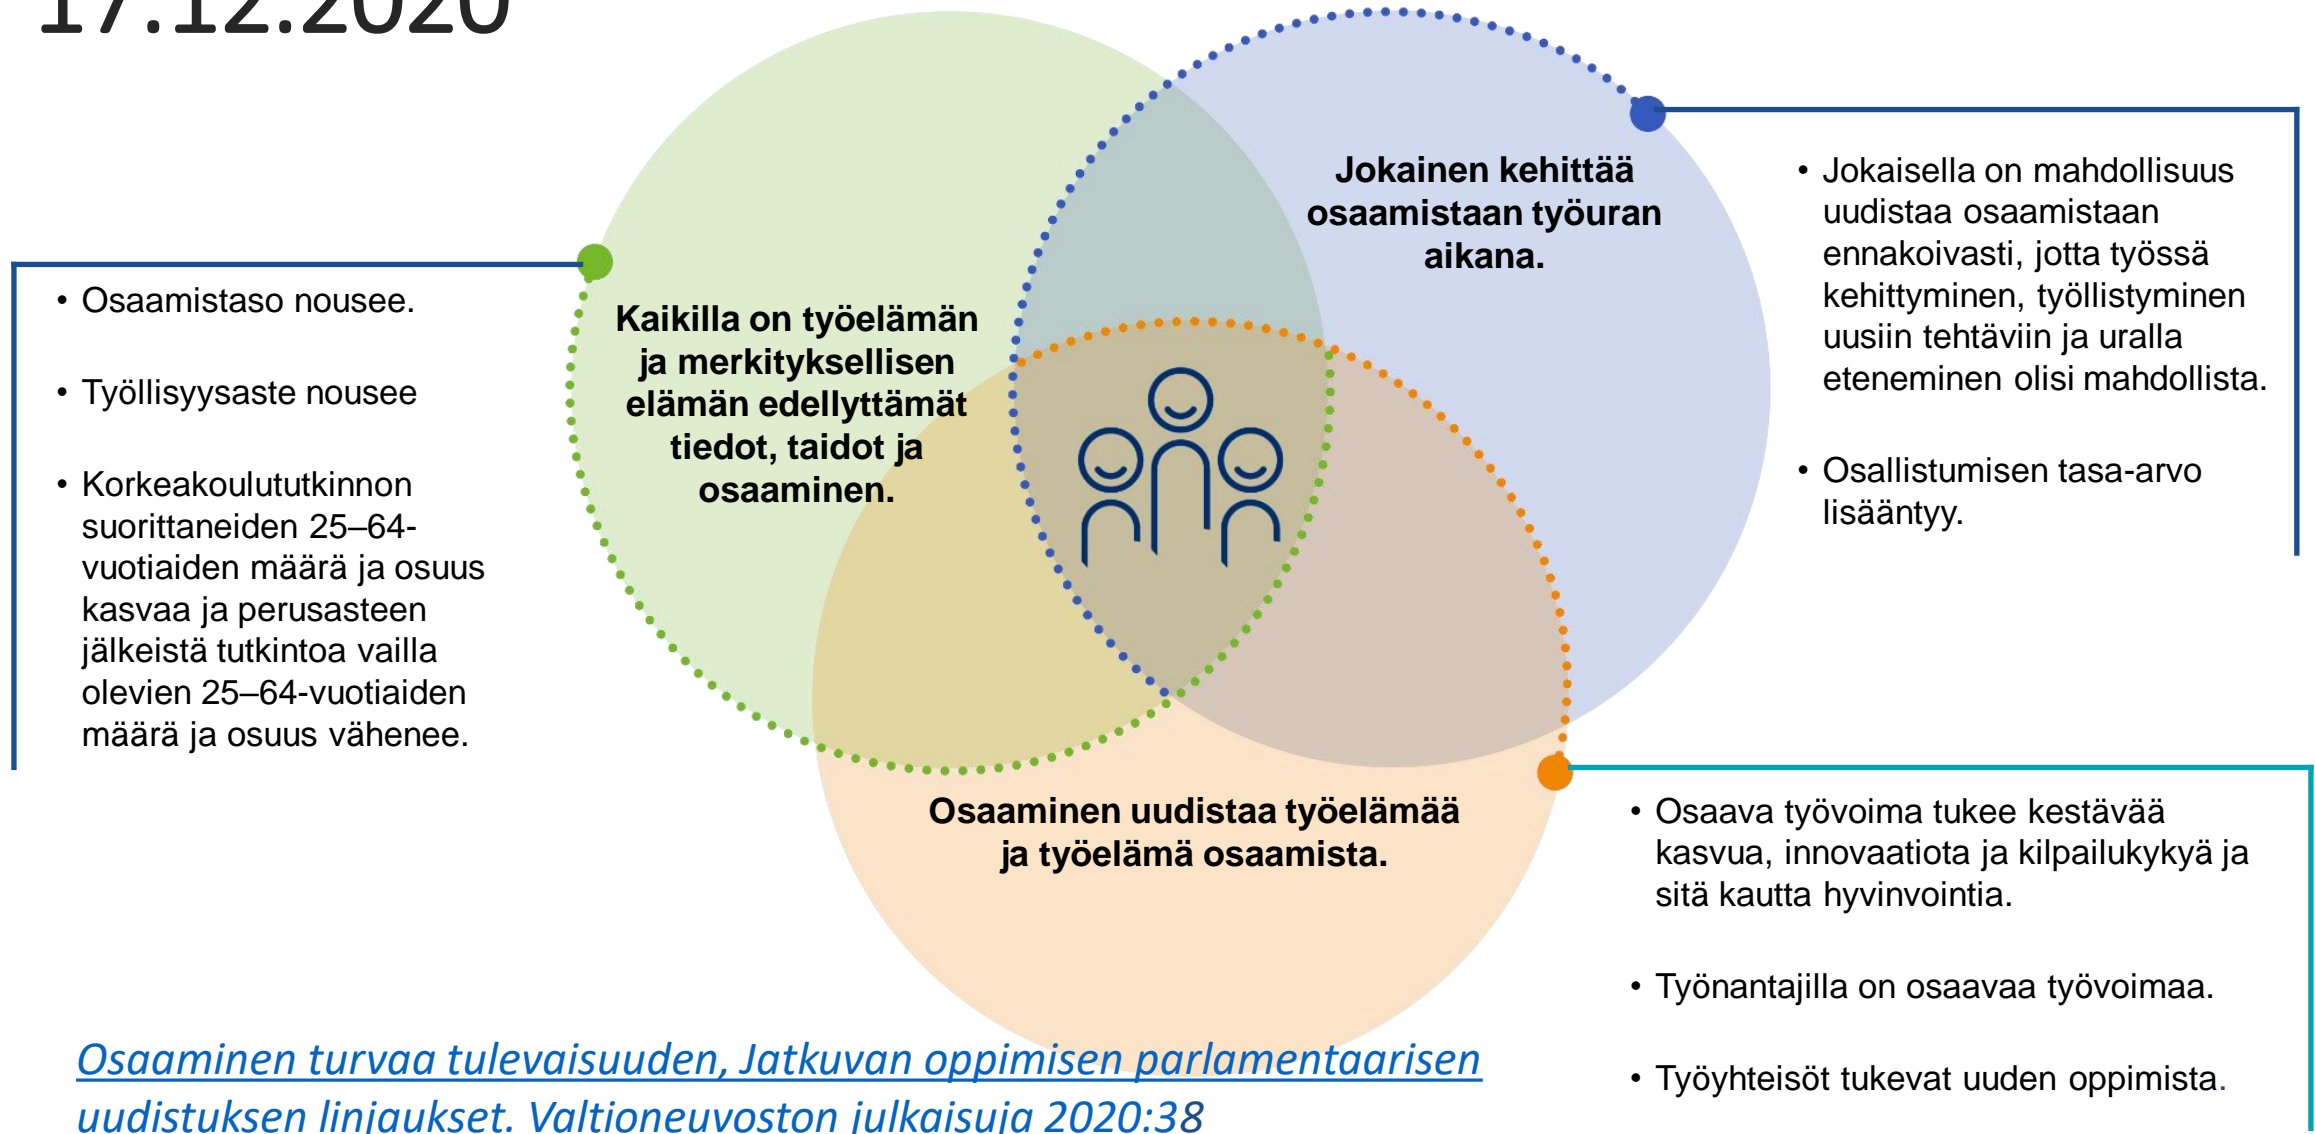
17.12.2020

• Osaamistaso nousee.

• Työllisyysaste nousee

• Korkeakoulututkinnon suorittaneiden 25–64-vuotiaiden määrä ja osuus kasvaa ja perusasteen jälkeistä tutkintoa vailla olevien 25–64-vuotiaiden määrä ja osuus vähenee.

Kaikilla on työelämän ja merkityksellisen elämän edellyttämät tiedot, taidot ja osaaminen.

Jokainen kehittää osaamistaan työuran aikana.

• Jokaisella on mahdollisuus uudistaa osaamistaan ennakoivasti, jotta työssä kehittyminen, työllistyminen uusiin tehtäviin ja uralla eteneminen olisi mahdollista.

• Osallistumisen tasa-arvo lisääntyy.

Osaaminen uudistaa työelämää ja työelämä osaamista.

• Osaava työvoima tukee kestävää kasvua, innovaatiota ja kilpailukykyä ja sitä kautta hyvinvointia.

• Työnantajilla on osaavaa työvoimaa.

• Työyhteisöt tukevat uuden oppimista.

Osaaminen turvaa tulevaisuuden, Jatkuvan oppimisen parlamentaarisen uudistuksen linjaukset. Valtioneuvoston julkaisuja 2020:38